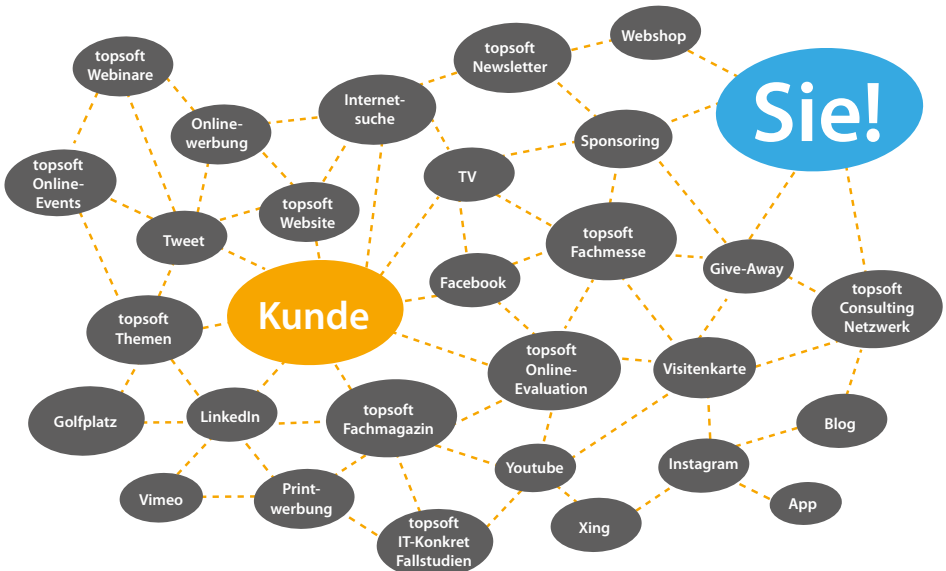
topsoft Webinare

topsoft Newsletter

Webshop

Sie!

Internet-suche

Online-werbung

Sponsoring

topsoft Online-Events

TV

topsoft Website

Tweet

topsoft Fachmesse

Give-Away

Facebook

topsoft Consulting Netzwerk

topsoft Themen

Kunde

topsoft Online-Evaluation

Visitenkarte

Golfplatz

LinkedIn

topsoft Fachmagazin

Blog

Instagram

Youtube

Vimeo

Print-werbung

App

Xing

topsoft IT-Konkret Fallstudien